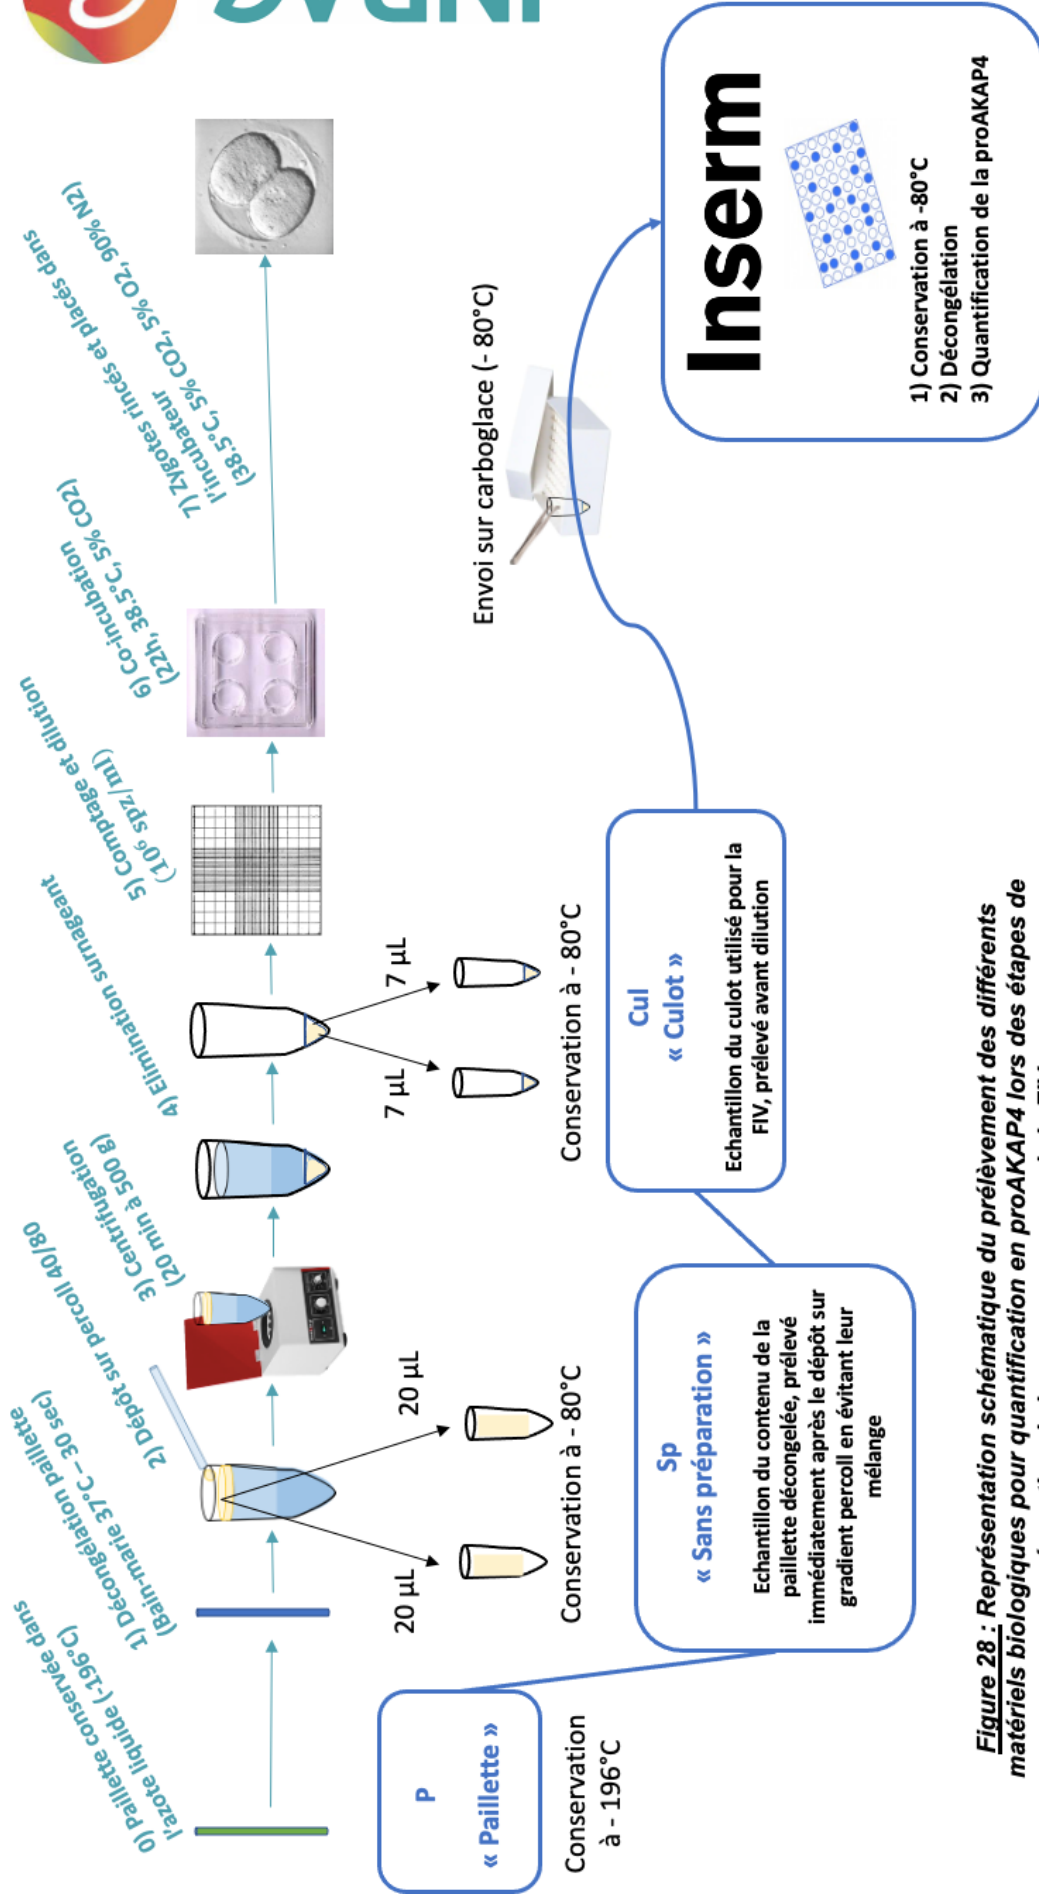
0) Paillette conservée dans l'azote liquide (-196°C)

1) Décongélation paillette (Bain-marie 37°C – 30 sec)

2) Dépôt sur percoll 40/80

3) Centrifugation (20 min à 500 g)

4) Elimination surnageant

5) Comptage et dilution ($10^6$ spz/ml)

6) Co-incubation (22h, 38,5°C, 5% CO2)

7) Zygotes rincés et placés dans l'incubateur (38,5°C, 5% CO2, 5% O2, 90% N2)

20 µL

20 µL

Conservation à - 80°C

7 µL

7 µL

Conservation à - 80°C

Envoi sur carboglace (- 80°C)

Inserm

1) Conservation à -80°C
2) Décongélation
3) Quantification de la proAKAP4

P
« Paillette »

Conservation à - 196°C

Sp
« Sans préparation »

Echantillon du contenu de la paillette décongelée, prélevé immédiatement après le dépôt sur gradient percoll en évitant leur mélange

Cul
« Culot »

Echantillon du culot utilisé pour la FIV, prélevé avant dilution

Figure 28 : Représentation schématique du prélèvement des différents matériels biologiques pour quantification en proAKAP4 lors des étapes de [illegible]